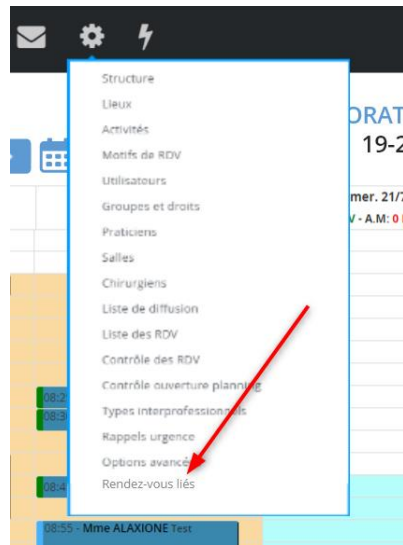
Structure
Lieux
Activités
Motifs de RDV
Utilisateurs
Groupes et droits
Praticiens
Salles
Chirurgiens
Liste de diffusion
Liste des RDV
Contrôle des RDV
Contrôle ouverture planning
Types interprofessionnels
Rappels urgence
Options avancées
Rendez-vous liés

ORAT
19-2
mer. 21/
V - A.M: 0

08:2
08:3
08:4
08:55 - Mme ALAXIONE Test